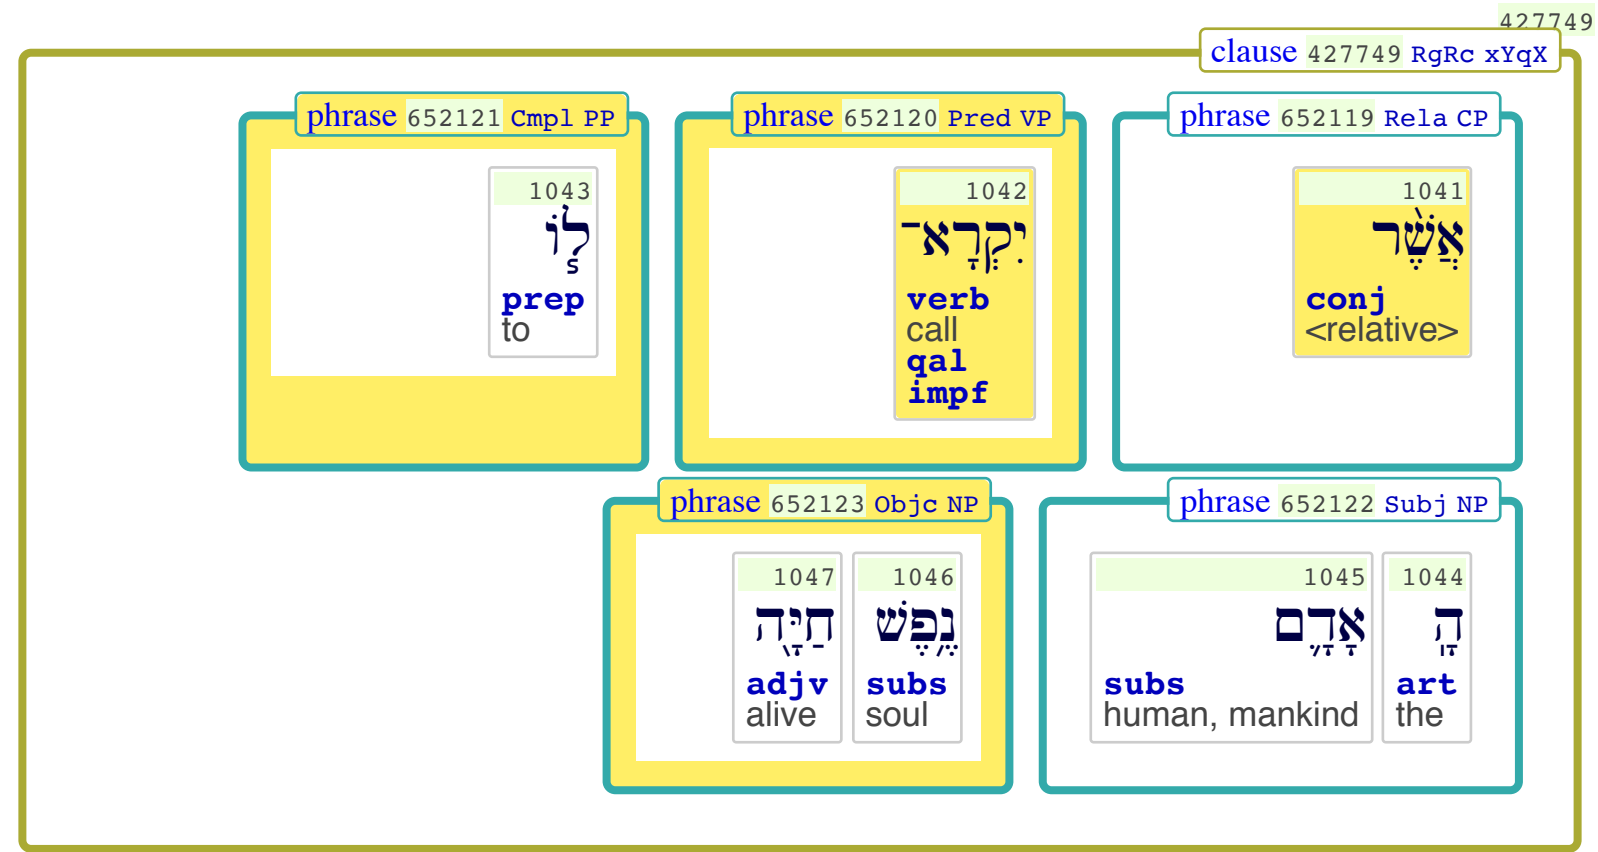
427749

clause 427749 RgRc xYqX

phrase 652121 Cmpl PP

1043
לֹ֥ו
prep
to

phrase 652120 Pred VP

1042
יִקְרָא־
verb
call
qal
impf

phrase 652119 Rela CP

1041
אֲשֶׁ֣ר
conj
<relative>

phrase 652123 Objc NP

1047
חַיָּ֖ה
adjv
alive

1046
נֶ֥פֶשׁ
subs
soul

phrase 652122 Subj NP

1045
אָדָ֛ם
subs
human, mankind

1044
הָֽ
art
the